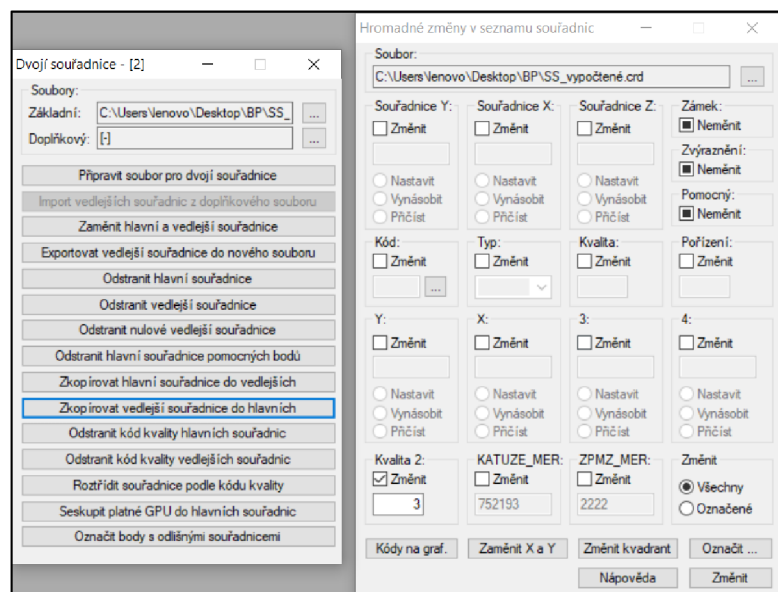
Dvojí souřadnice - [2]

Soubory:
Základní: C:\Users\lenovo\Desktop\BP\SS_ ...
Doplňkový: [-] ...

Připravit soubor pro dvojí souřadnice
Import vedlejších souřadnic z doplňkového souboru
Zaměnit hlavní a vedlejší souřadnice
Exportovat vedlejší souřadnice do nového souboru
Odstranit hlavní souřadnice
Odstranit vedlejší souřadnice
Odstranit nulové vedlejší souřadnice
Odstranit hlavní souřadnice pomocných bodů
Zkopírovat hlavní souřadnice do vedlejších
Zkopírovat vedlejší souřadnice do hlavních
Odstranit kód kvality hlavních souřadnic
Odstranit kód kvality vedlejších souřadnic
Roztřídit souřadnice podle kódu kvality
Seskupit platné GPU do hlavních souřadnic
Označit body s odlišnými souřadnicemi

Hromadné změny v seznamu souřadnic

Soubor:
C:\Users\lenovo\Desktop\BP\SS_vypočtené.crd ...

Souřadnice Y: Změnit Nastavit Vynásobit Přičíst
Souřadnice X: Změnit Nastavit Vynásobit Přičíst
Souřadnice Z: Změnit Nastavit Vynásobit Přičíst
Zámek: Neměnit
Zvýraznění: Neměnit
Pomocný: Neměnit

Kód: Změnit ...
Typ: Změnit
Kvalita: Změnit
Pořízení: Změnit

Y: Změnit Nastavit Vynásobit Přičíst
X: Změnit Nastavit Vynásobit Přičíst
3: Změnit Nastavit Vynásobit Přičíst
4: Změnit Nastavit Vynásobit Přičíst

Kvalita 2: Změnit 3
KATUZE_MER: Změnit 752193
ZPMZ_MER: Změnit 2222
Změnit: Všechny Označené

Kódy na graf. Zaměnit X a Y Změnit kvadrant Označit ...
Nápověda Změnit